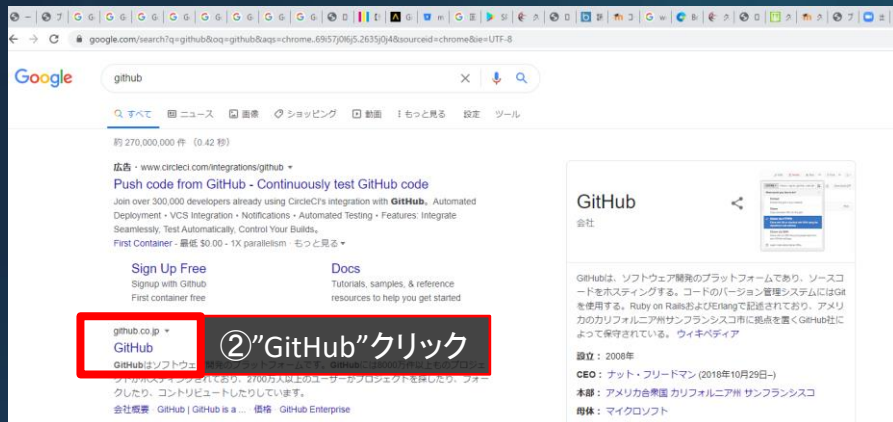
google.com/search?q=github&oq=github&aqs=chrome..69i57j0l6j5.2635j0j4&sourceid=chrome&ie=UTF-8

Google

github

すべて ニュース 画像 ショッピング 動画 もっと見る 設定 ツール

約 270,000,000 件 (0.42 秒)

広告 · www.circleci.com/integrations/github

Push code from GitHub - Continuously test GitHub code

Join over 300,000 developers already using CircleCI's integration with GitHub. Automated Deployment • VCS Integration • Notifications • Automated Testing • Features: Integrate Seamlessly, Test Automatically, Control Your Builds.

First Container - 最低 $0.00 - 1X parallelism · もっと見る

Sign Up Free
Signup with Github
First container free

Docs
Tutorials, samples, & reference resources to help you get started

github.co.jp

GitHub

GitHubはソフトウェ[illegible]開発のプラットフォームです。GitHubには8000万件以上ものプロジェクトがホスティングされており、2700万人以上のユーザーがプロジェクトを探したり、フォークしたり、コントリビュートしたりしています。

会社概要 · GitHub | GitHub is a ... · 価格 · GitHub Enterprise

②"GitHub"クリック

GitHub
会社

GitHubは、ソフトウェア開発のプラットフォームであり、ソースコードをホスティングする。コードのバージョン管理システムにはGitを使用する。Ruby on RailsおよびErlangで記述されており、アメリカのカリフォルニア州サンフランシスコ市に拠点を置くGitHub社によって保守されている。ウィキペディア

設立：2008年

CEO：ナット・フリードマン (2018年10月29日–)

本部：アメリカ合衆国 カリフォルニア州 サンフランシスコ

母体：マイクロソフト